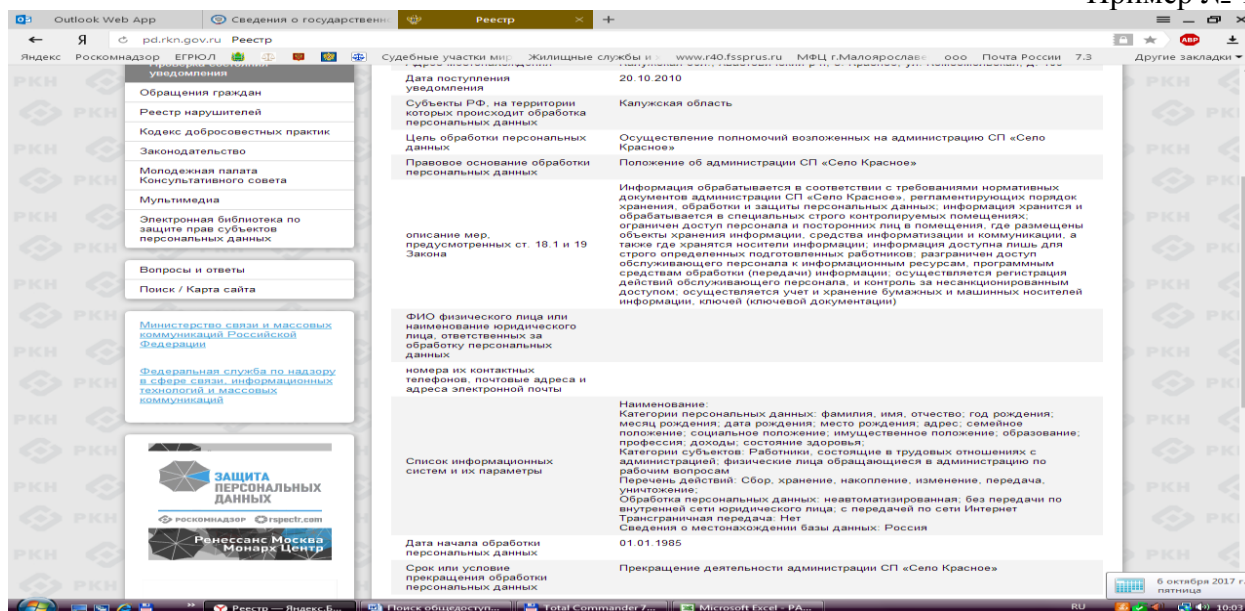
Пример № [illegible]

Outlook Web App | Сведения о государственн | Реестр | +

Я pd.rkn.gov.ru Реестр

Яндекс Роскомнадзор ЕГРЮЛ Судебные участки мир Жилищные службы и www.r40.fssprus.ru МФЦ г.Малоярослав ооо Почта России 7.3 Другие закладки

уведомления

Обращения граждан

Реестр нарушителей

Кодекс добросовестных практик

Законодательство

Молодежная палата Консультативного совета

Мультимедиа

Электронная библиотека по защите прав субъектов персональных данных

Вопросы и ответы

Поиск / Карта сайта

Министерство связи и массовых коммуникаций Российской Федерации

Федеральная служба по надзору в сфере связи, информационных технологий и массовых коммуникаций

ЗАЩИТА ПЕРСОНАЛЬНЫХ ДАННЫХ

РОСКОМНАДЗОР rspectr.com

Ренессанс Москва Монарх Центр

| | |
|---|---|
| Дата поступления уведомления | 20.10.2010 |
| Субъекты РФ, на территории которых происходит обработка персональных данных | Калужская область |
| Цель обработки персональных данных | Осуществление полномочий возложенных на администрацию СП «Село Красное» |
| Правовое основание обработки персональных данных | Положение об администрации СП «Село Красное» |
| описание мер, предусмотренных ст. 18.1 и 19 Закона | Информация обрабатывается в соответствии с требованиями нормативных документов администрации СП «Село Красное», регламентирующих порядок хранения, обработки и защиты персональных данных; информация хранится и обрабатывается в специальных строго контролируемых помещениях; ограничен доступ персонала и посторонних лиц в помещения, где размещены объекты хранения информации, средства информатизации и коммуникации, а также где хранятся носители информации; информация доступна лишь для строго определенных подготовленных работников; разграничен доступ обслуживающего персонала к информационным ресурсам, программным средствам обработки (передачи) информации; осуществляется регистрация действий обслуживающего персонала, и контроль за несанкционированным доступом; осуществляется учет и хранение бумажных и машинных носителей информации, ключей (ключевой документации) |
| ФИО физического лица или наименование юридического лица, ответственных за обработку персональных данных | |
| номера их контактных телефонов, почтовые адреса и адреса электронной почты | |
| Список информационных систем и их параметры | Наименование: Категории персональных данных: фамилия, имя, отчество; год рождения; месяц рождения; дата рождения; место рождения; адрес; семейное положение; социальное положение; имущественное положение; образование; профессия; доходы; состояние здоровья; Категории субъектов: Работники, состоящие в трудовых отношениях с администрацией; физические лица обращающиеся в администрацию по рабочим вопросам Перечень действий: Сбор, хранение, накопление, изменение, передача, уничтожение; Обработка персональных данных: неавтоматизированная; без передачи по внутренней сети юридического лица; с передачей по сети Интернет Трансграничная передача: Нет Сведения о местонахождении базы данных: Россия |
| Дата начала обработки персональных данных | 01.01.1985 |
| Срок или условие прекращения обработки персональных данных | Прекращение деятельности администрации СП «Село Красное» |

Реестр — Яндекс.Б... | Поиск общедоступ... | Total Commander 7... | Microsoft Excel - РА...

RU 10:0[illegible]

6 октября 2017 г. пятница